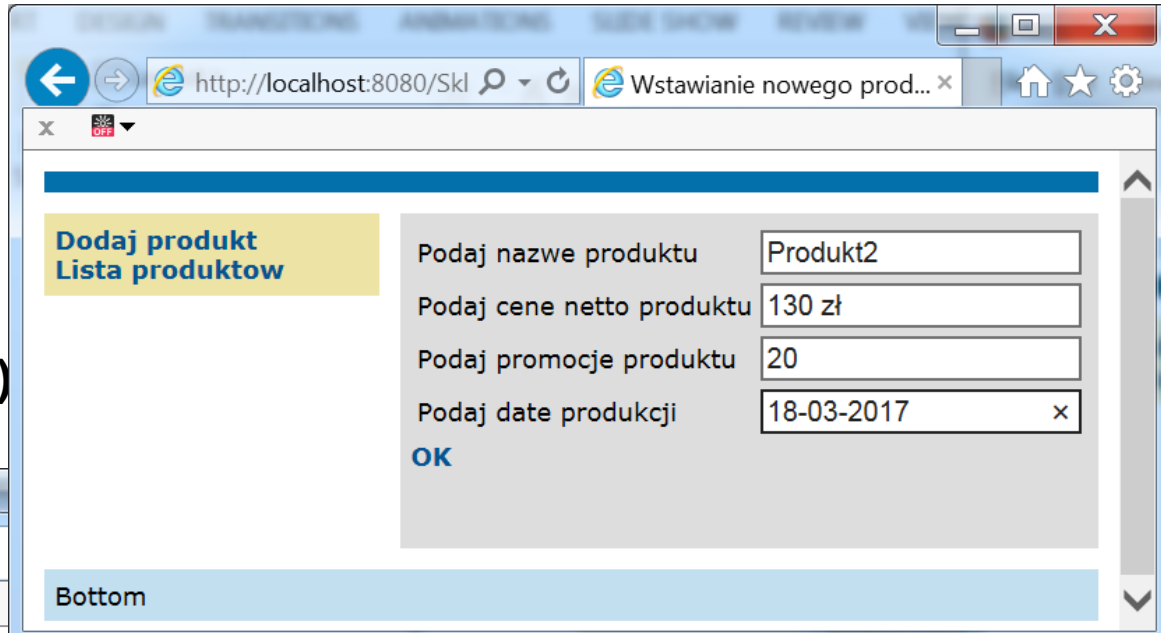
DESIGN TRANSITIONS ANIMATIONS SLIDE SHOW REVIEW

http://localhost:8080/Skl

Wstawianie nowego prod... ×

x

Dodaj produkt
Lista produktow

Podaj nazwe produktu
Produkt2

Podaj cene netto produktu
130 zł

Podaj promocje produktu
20

Podaj date produkcji
18-03-2017 ×

OK

Bottom